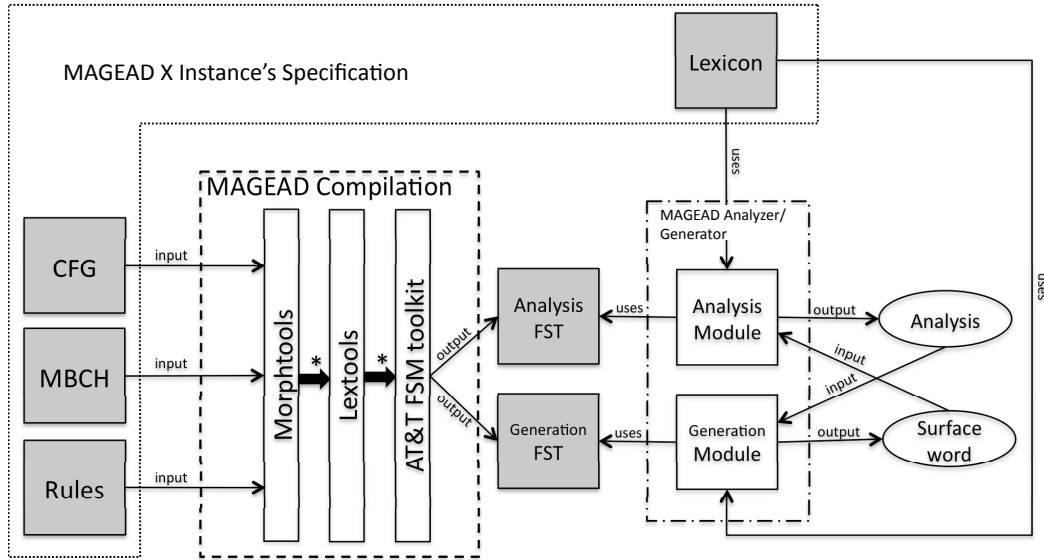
MAGEAD X Instance's Specification

Lexicon

uses

uses

MAGEAD Compilation

CFG

input

MBCH

input

Rules

input

Morphtools

*

Lextools

*

AT&T FSM toolkit

output

output

Analysis FST

Generation FST

uses

uses

MAGEAD Analyzer/ Generator

Analysis Module

Generation Module

output

output

Analysis

Surface word

input

input